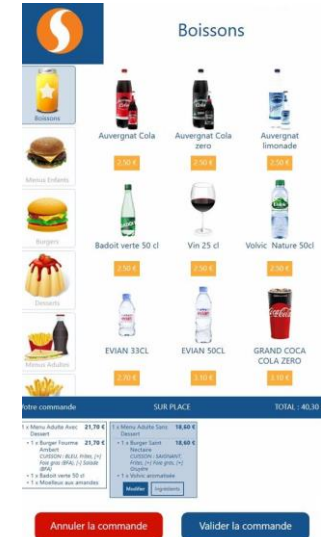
Boissons

Boissons

Menus Enfants

Burgers

Desserts

Menus Adultes

Auvergnat Cola
2,50 €

Auvergnat Cola zero
2,50 €

Auvergnat limonade
2,50 €

Badoit verte 50 cl
2,50 €

Vin 25 cl
2,50 €

Volvic Nature 50cl
2,50 €

EVIAN 33CL
2,30 €

EVIAN 50CL
3,10 €

GRAND COCA COLA ZERO
3,10 €

Votre commande

SUR PLACE

TOTAL : 40,30

• 1 x Menu Adulte Avec Dessert 21,70 €
• 1 x Burger Fourme Ambert 21,70 €
CUISSON : BLEU, Frites, [+] Foie gras (8,00 €), [+] Salade (8,00 €)
• 1 x Badoit verte 50 cl
• 1 x Moelleux aux amandes

• 1 x Menu Adulte Sans Dessert 18,60 €
• 1 x Burger Saint Nectaire 18,60 €
CUISSON : SAIGNANT Frites, [+] Foie gras, [+] Oignons
• 1 x Volvic aromatisée

Modifier
Ingrédients

Annuler la commande

Valider la commande